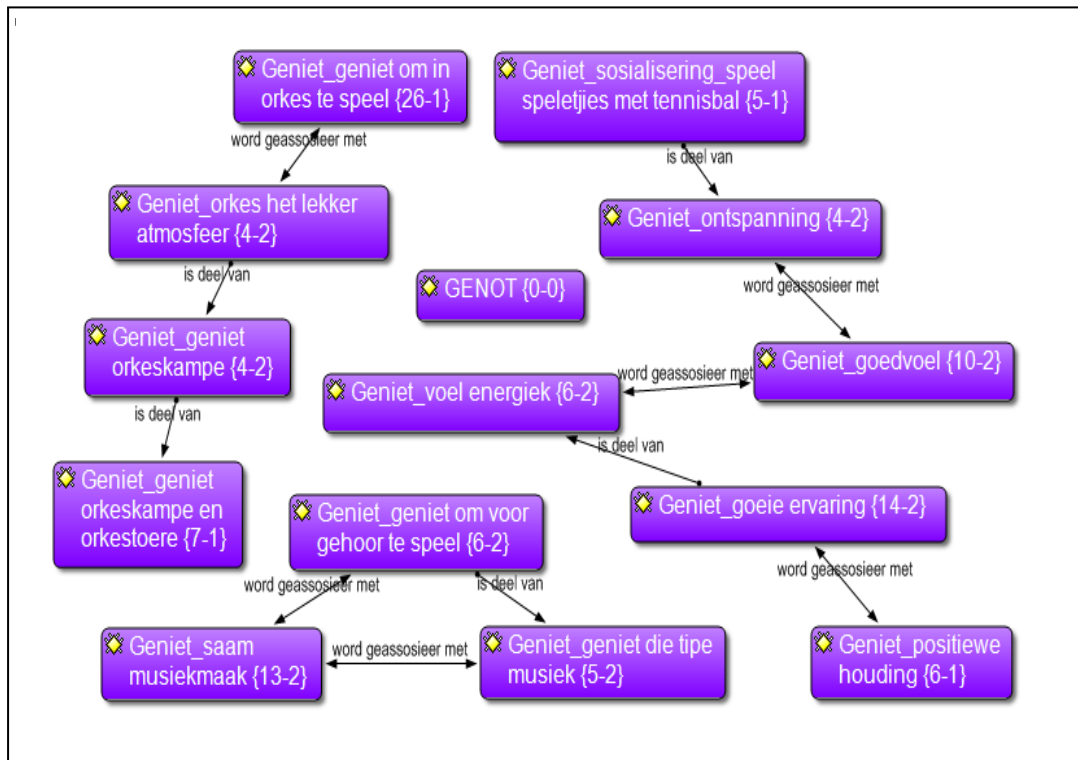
Geniet_geniet om in orkes te speel {26-1}

word geassosieer met

Geniet_sosialisering_speel speletjies met tennisbal {5-1}

is deel van

Geniet_orkes het lekker atmosfeer {4-2}

Geniet_ontspanning {4-2}

is deel van

GENOT {0-0}

word geassosieer met

Geniet_geniet orkeskampe {4-2}

Geniet_goedvoel {10-2}

word geassosieer met

Geniet_voel energiek {6-2}

is deel van

is deel van

Geniet_geniet orkeskampe en orkestoere {7-1}

Geniet_goeie ervaring {14-2}

Geniet_geniet om voor gehoor te speel {6-2}

word geassosieer met

word geassosieer met

is deel van

Geniet_saam musiekmaak {13-2}

word geassosieer met

Geniet_geniet die tipe musiek {5-2}

Geniet_positiewe houding {6-1}